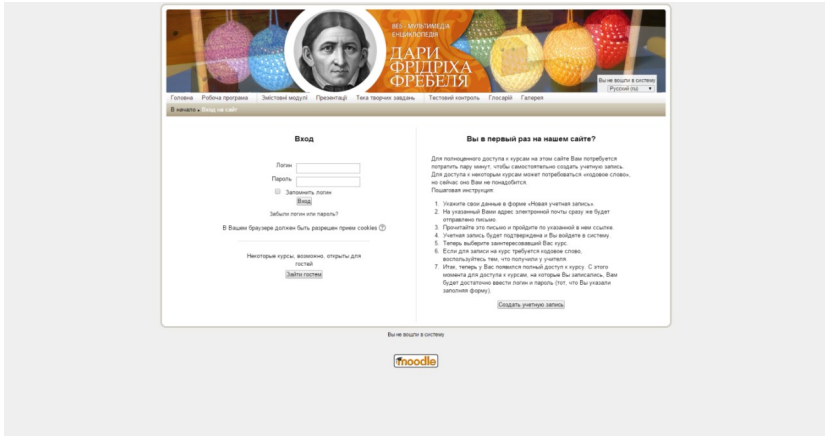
ВЕБ - МУЛЬТИМЕДІА ЕНЦИКЛОПЕДІЯ

ДАРИ ФРІДРІХА ФРЕБЕЛЯ

Вы не вошли в систему
Русский (ru)

Головна | Робоча програма | Змістовні модулі | Презентації | Тека творчих завдань | Тестовий контроль | Глосарій | Галерея

В начало ▸ Вход на сайт

Вход

Логин
Пароль
Запомнить логин
Вход

Забыли логин или пароль?

В Вашем браузере должен быть разрешен прием cookies

Некоторые курсы, возможно, открыты для гостей
Зайти гостем

Вы в первый раз на нашем сайте?

Для полноценного доступа к курсам на этом сайте Вам потребуется потратить пару минут, чтобы самостоятельно создать учетную запись. Для доступа к некоторым курсам может потребоваться «кодовое слово», но сейчас оно Вам не понадобится.
Пошаговая инструкция:

1. Укажите свои данные в форме «Новая учетная запись».
2. На указанный Вами адрес электронной почты сразу же будет отправлено письмо.
3. Прочитайте это письмо и пройдите по указанной в нем ссылке.
4. Учетная запись будет подтверждена и Вы войдете в систему.
5. Теперь выберите заинтересовавший Вас курс.
6. Если для записи на курс требуется кодовое слово, воспользуйтесь тем, что получили у учителя.
7. Итак, теперь у Вас появился полный доступ к курсу. С этого момента для доступа к курсам, на которые Вы записались, Вам будет достаточно ввести логин и пароль (тот, что Вы указали заполняя форму).

Создать учетную запись

Вы не вошли в систему

moodle